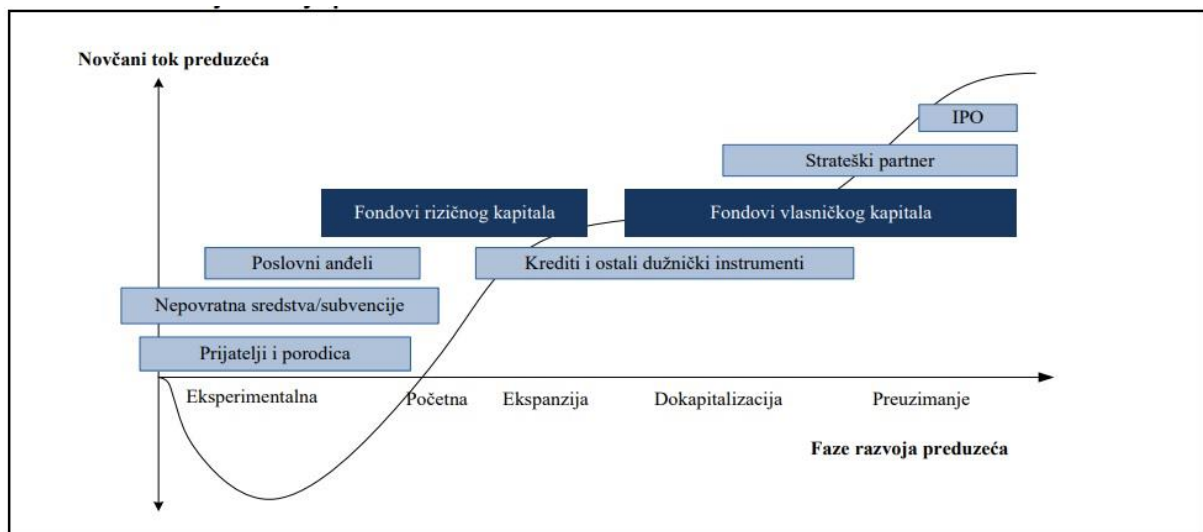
Novčani tok preduzeća

IPO

Strateški partner

Fondovi rizičnog kapitala

Fondovi vlasničkog kapitala

Poslovni anđeli

Krediti i ostali dužnički instrumenti

Nepovratna sredstva/subvencije

Prijatelji i porodica

Eksperimentalna

Početna

Ekspanzija

Dokapitalizacija

Preuzimanje

Faze razvoja preduzeća